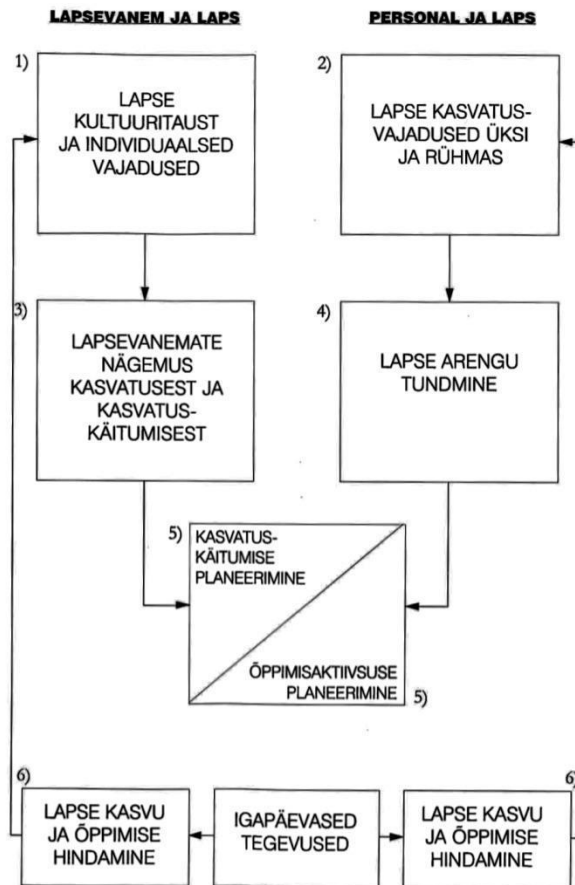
LAPSEVANEM JA LAPS

PERSONAL JA LAPS

1)

LAPSE KULTUURITAUST JA INDIVIDUAALSED VAJADUSED

2)

LAPSE KASVATUSVAJADUSED ÜKSI JA RÜHMAS

3)

LAPSEVANEMATE NÄGEMUS KASVATUSEST JA KASVATUSKÄITUMISEST

4)

LAPSE ARENGU TUNDMINE

5)

KASVATUSKÄITUMISE PLANEERIMINE

ÕPPIMISAKTIIVSUSE PLANEERIMINE

5)

6)

LAPSE KASVU JA ÕPPIMISE HINDAMINE

IGAPÄEVASED TEGEVUSED

6

LAPSE KASVU JA ÕPPIMISE HINDAMINE